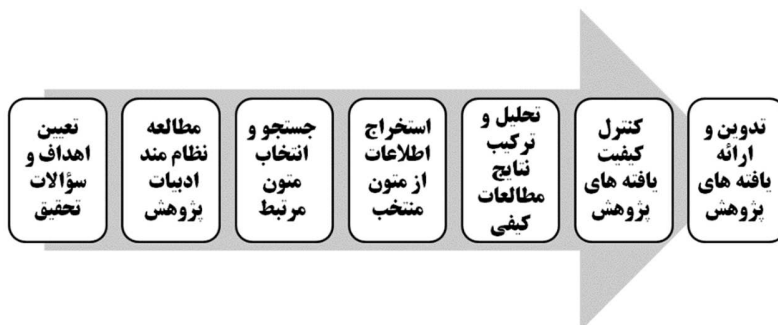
تعیین اهداف و سؤالات تحقیق

مطالعه نظام مند ادبیات پژوهش

جستجو و انتخاب متون مرتبط

استخراج اطلاعات از متون منتخب

تحلیل و ترکیب نتایج مطالعات کیفی

کنترل کیفیت یافته های پژوهش

تدوین و ارائه یافته های پژوهش